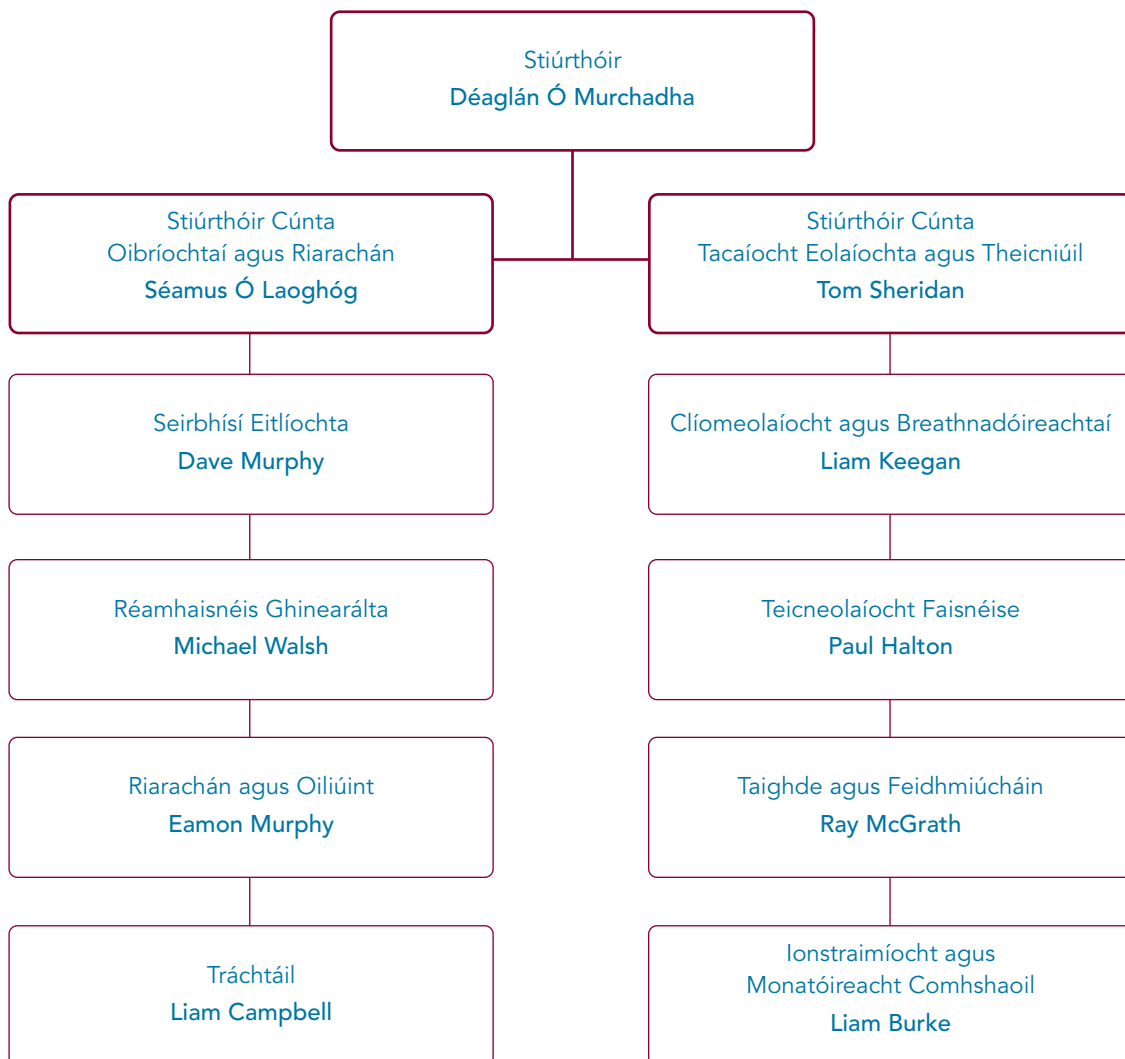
Stiúrthóir
Déaglán Ó Murchadha

Stiúrthóir Cúnta
Oibríochtaí agus Riarachán
Séamus Ó Laoghóg

Seirbhísí Eitlíochta
Dave Murphy

Réamhaisnéis Ghinearálta
Michael Walsh

Riarachán agus Oiliúint
Eamon Murphy

Tráchtáil
Liam Campbell

Stiúrthóir Cúnta
Tacaíocht Eolaíochta agus Theicniúil
Tom Sheridan

Clíomeolaíocht agus Breathnadóireachtaí
Liam Keegan

Teicneolaíocht Faisnéise
Paul Halton

Taighde agus Feidhmiúcháin
Ray McGrath

Ionstraimíocht agus Monatóireacht Comhshaoil
Liam Burke